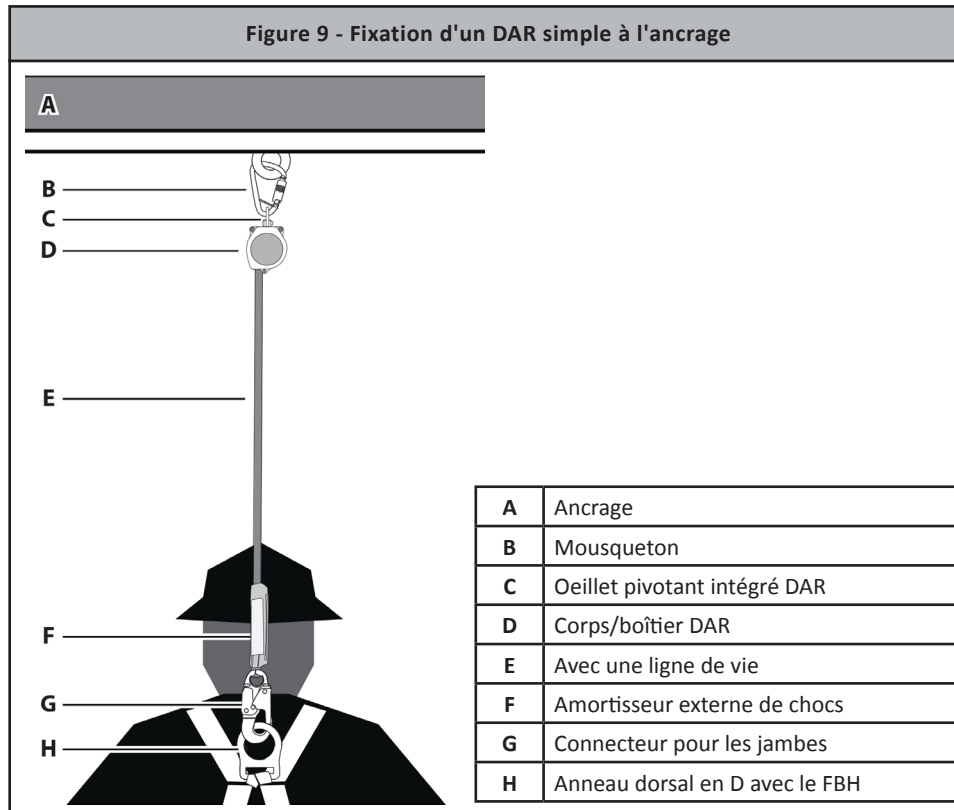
Figure 9 - Fixation d'un DAR simple à l'ancrage

A

B
C
D
E
F
G
H

| A | Ancrage |
|---|---|
| B | Mousqueton |
| C | Oeillet pivotant intégré DAR |
| D | Corps/boîtier DAR |
| E | Avec une ligne de vie |
| F | Amortisseur externe de chocs |
| G | Connecteur pour les jambes |
| H | Anneau dorsal en D avec le FBH |